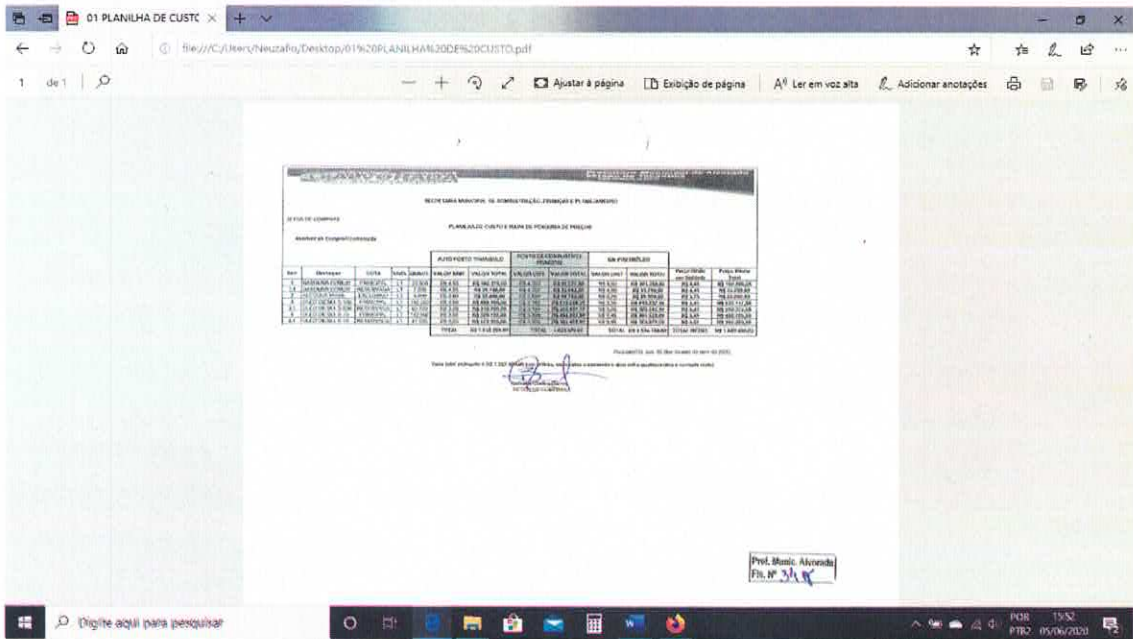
01 PLANILHA DE CUSTO ×

file:///C:/Users/Neuzafio/Desktop/01%20PLANILHA%20DE%20CUSTO.pdf

1 de 1

Ajustar à página

Exibição de página

Ler em voz alta

Adicionar anotações

SECRETARIA MUNICIPAL DE ADMINISTRAÇÃO, FINANÇAS E PLANEJAMENTO

PLANILHA DE CUSTO E MAPA DE PESQUISA DE PREÇOS

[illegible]

| Item | Descrição | COTA | UNID. | QUANT. | AUTO POSTO TRIANGULO VALOR UNIT. | AUTO POSTO TRIANGULO VALOR TOTAL | POSTO E CONVENIÊNCIA PRIMOTRI VALOR UNIT. | POSTO E CONVENIÊNCIA PRIMOTRI VALOR TOTAL | SIA PREVIDÊNCIA VALOR UNIT. | SIA PREVIDÊNCIA VALOR TOTAL | Preço Médio por Unidade | Preço Médio Total |
|---|---|---|---|---|---|---|---|---|---|---|---|---|
| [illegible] | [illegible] | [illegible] | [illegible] | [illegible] | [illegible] | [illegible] | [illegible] | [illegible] | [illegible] | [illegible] | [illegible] | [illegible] |
| | | | | TOTAL | | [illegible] | TOTAL | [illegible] | TOTAL | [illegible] | TOTAL MÉDIO | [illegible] |

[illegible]

Valor total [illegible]

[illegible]

Pref. Munic. Alvorada
Fls. Nº 34 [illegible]

Digite aqui para pesquisar

POR PTB2 15:52 05/06/2020